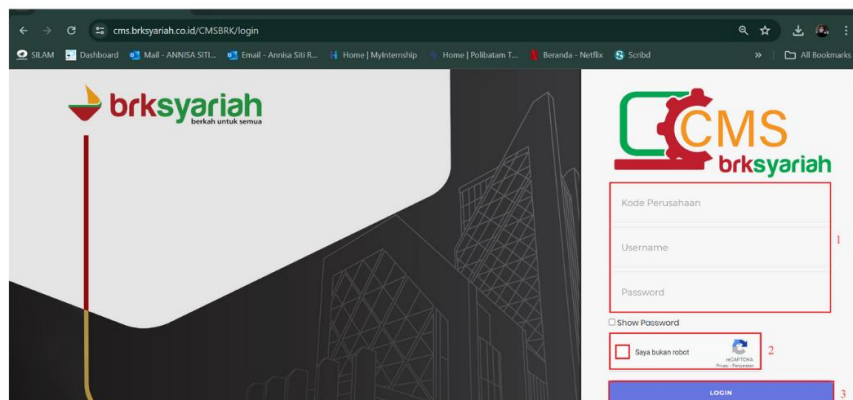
cms.brksyariah.co.id/CMSBRK/login

SILAM Dashboard Mail - ANNISA SITI... Email - Annisa Siti R... Home | MyInternship Home | Polibatam T... Beranda - Netflix Scribd » All Bookmarks

brksyariah
berkah untuk semua

CMS
brksyariah

Kode Perusahaan
Username
Password
1

Show Password

Saya bukan robot
reCAPTCHA
Privasi - Persyaratan
2

LOGIN
3